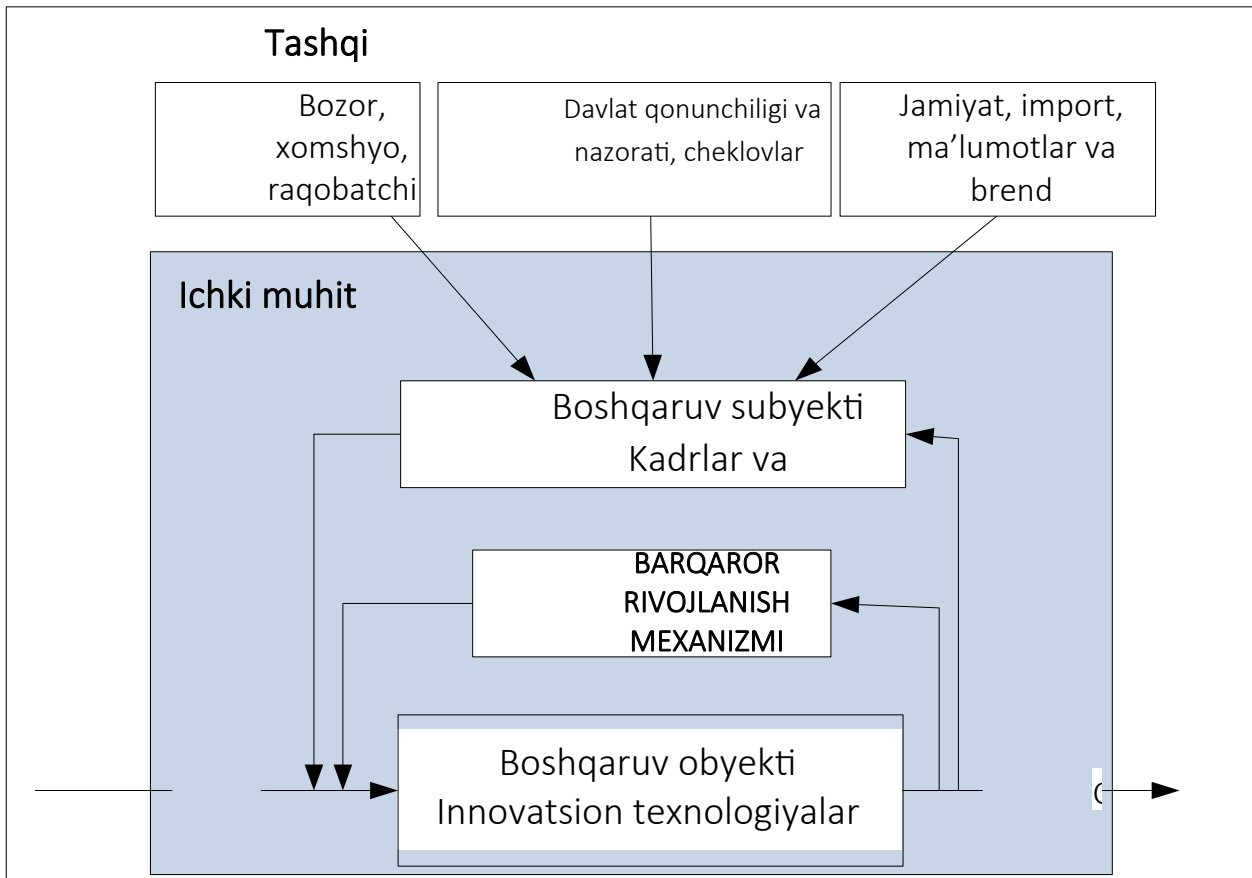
Tashqi

Bozor, xomshyo, raqobatchi

Davlat qonunchiligi va nazorati, cheklovlar

Jamiyat, import, ma'lumotlar va brend

Ichki muhit

Boshqaruv subyekti Kadrlar va

BARQAROR RIVOJLANISH MEXANIZMI

Boshqaruv obyekti Innovatsion texnologiyalar

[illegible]